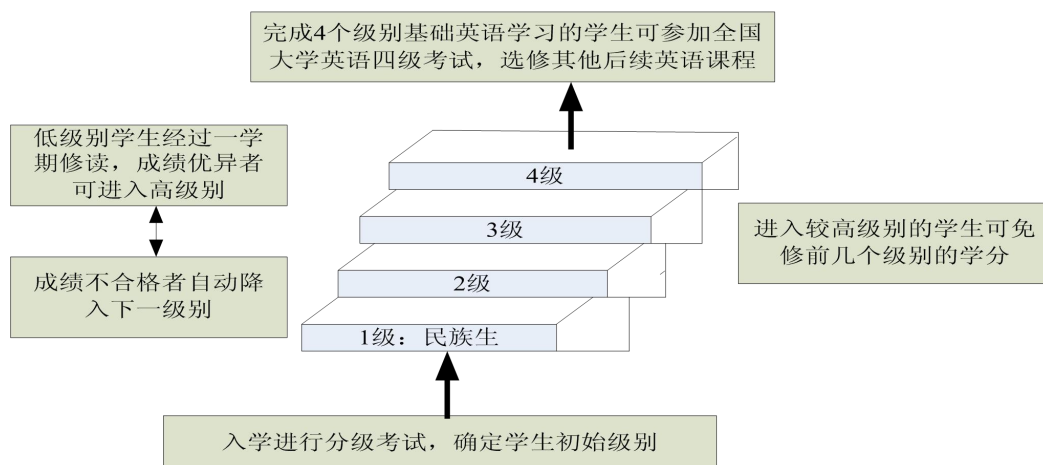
完成4个级别基础英语学习的学生可参加全国大学英语四级考试，选修其他后续英语课程

低级别学生经过一学期修读，成绩优异者可进入高级别

成绩不合格者自动降入下一级别

4级

3级

2级

1级：民族生

进入较高级别的学生可免修前几个级别的学分

入学进行分级考试，确定学生初始级别